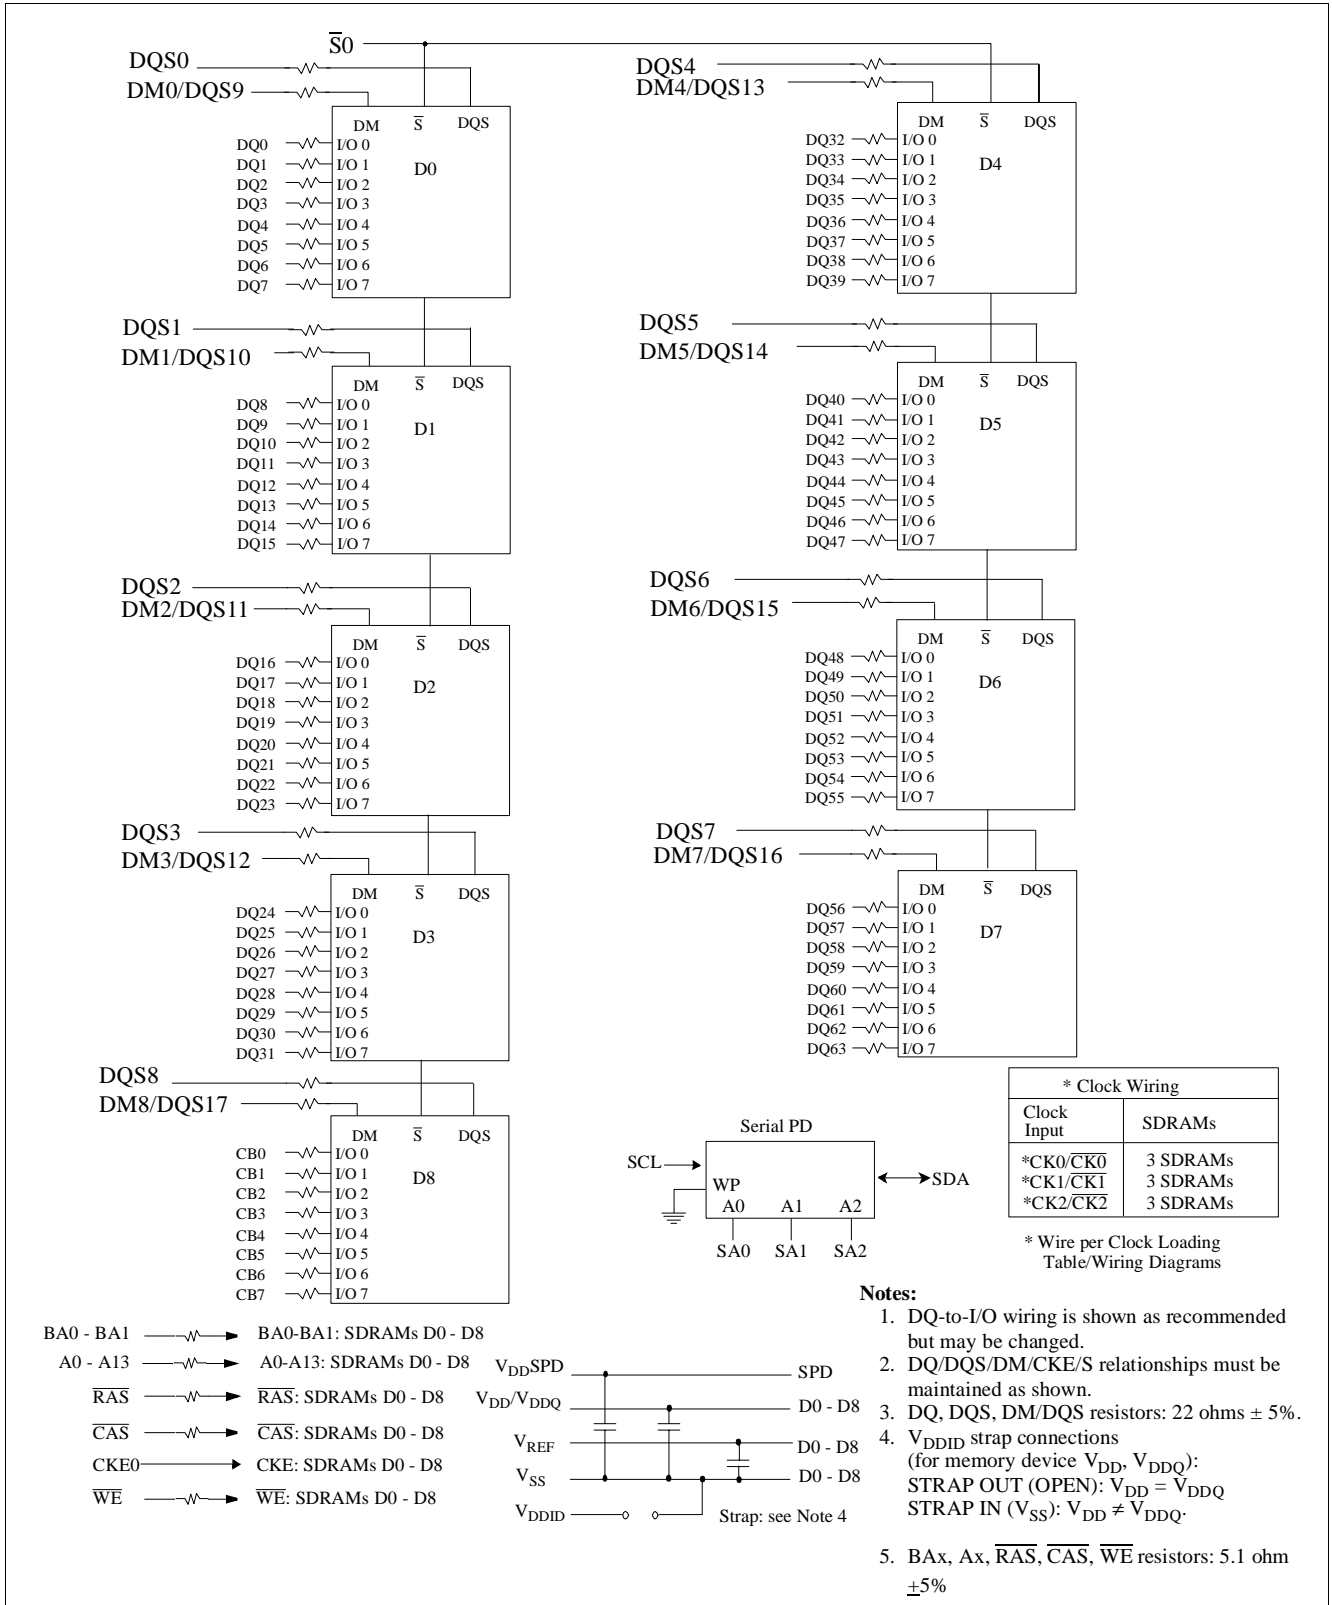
$\overline{S}0$

DQS0
DM0/DQS9

DM $\overline{S}$ DQS
D0
DQ0 I/O 0
DQ1 I/O 1
DQ2 I/O 2
DQ3 I/O 3
DQ4 I/O 4
DQ5 I/O 5
DQ6 I/O 6
DQ7 I/O 7

DQS1
DM1/DQS10

DM $\overline{S}$ DQS
D1
DQ8 I/O 0
DQ9 I/O 1
DQ10 I/O 2
DQ11 I/O 3
DQ12 I/O 4
DQ13 I/O 5
DQ14 I/O 6
DQ15 I/O 7

DQS2
DM2/DQS11

DM $\overline{S}$ DQS
D2
DQ16 I/O 0
DQ17 I/O 1
DQ18 I/O 2
DQ19 I/O 3
DQ20 I/O 4
DQ21 I/O 5
DQ22 I/O 6
DQ23 I/O 7

DQS3
DM3/DQS12

DM $\overline{S}$ DQS
D3
DQ24 I/O 0
DQ25 I/O 1
DQ26 I/O 2
DQ27 I/O 3
DQ28 I/O 4
DQ29 I/O 5
DQ30 I/O 6
DQ31 I/O 7

DQS8
DM8/DQS17

DM $\overline{S}$ DQS
D8
CB0 I/O 0
CB1 I/O 1
CB2 I/O 2
CB3 I/O 3
CB4 I/O 4
CB5 I/O 5
CB6 I/O 6
CB7 I/O 7

DQS4
DM4/DQS13

DM $\overline{S}$ DQS
D4
DQ32 I/O 0
DQ33 I/O 1
DQ34 I/O 2
DQ35 I/O 3
DQ36 I/O 4
DQ37 I/O 5
DQ38 I/O 6
DQ39 I/O 7

DQS5
DM5/DQS14

DM $\overline{S}$ DQS
D5
DQ40 I/O 0
DQ41 I/O 1
DQ42 I/O 2
DQ43 I/O 3
DQ44 I/O 4
DQ45 I/O 5
DQ46 I/O 6
DQ47 I/O 7

DQS6
DM6/DQS15

DM $\overline{S}$ DQS
D6
DQ48 I/O 0
DQ49 I/O 1
DQ50 I/O 2
DQ51 I/O 3
DQ52 I/O 4
DQ53 I/O 5
DQ54 I/O 6
DQ55 I/O 7

DQS7
DM7/DQS16

DM $\overline{S}$ DQS
D7
DQ56 I/O 0
DQ57 I/O 1
DQ58 I/O 2
DQ59 I/O 3
DQ60 I/O 4
DQ61 I/O 5
DQ62 I/O 6
DQ63 I/O 7

| * Clock Wiring | |
|---|---|
| Clock Input | SDRAMs |
| *CK0/$\overline{CK0}$ | 3 SDRAMs |
| *CK1/$\overline{CK1}$ | 3 SDRAMs |
| *CK2/$\overline{CK2}$ | 3 SDRAMs |

* Wire per Clock Loading Table/Wiring Diagrams

Serial PD
SCL
WP
A0 A1 A2
SDA
SA0 SA1 SA2

BA0 - BA1 BA0-BA1: SDRAMs D0 - D8
A0 - A13 A0-A13: SDRAMs D0 - D8
$\overline{RAS}$ $\overline{RAS}$: SDRAMs D0 - D8
$\overline{CAS}$ $\overline{CAS}$: SDRAMs D0 - D8
CKE0 CKE: SDRAMs D0 - D8
$\overline{WE}$ $\overline{WE}$: SDRAMs D0 - D8

$V_{DD}$SPD SPD
$V_{DD}/V_{DDQ}$ D0 - D8
$V_{REF}$ D0 - D8
$V_{SS}$ D0 - D8
$V_{DDID}$ Strap: see Note 4

Notes:
1. DQ-to-I/O wiring is shown as recommended but may be changed.
2. DQ/DQS/DM/CKE/S relationships must be maintained as shown.
3. DQ, DQS, DM/DQS resistors: 22 ohms ± 5%.
4. $V_{DDID}$ strap connections (for memory device $V_{DD}$, $V_{DDQ}$):
STRAP OUT (OPEN): $V_{DD} = V_{DDQ}$
STRAP IN ($V_{SS}$): $V_{DD} \neq V_{DDQ}$.
5. BAx, Ax, $\overline{RAS}$, $\overline{CAS}$, $\overline{WE}$ resistors: 5.1 ohm $\pm$5%